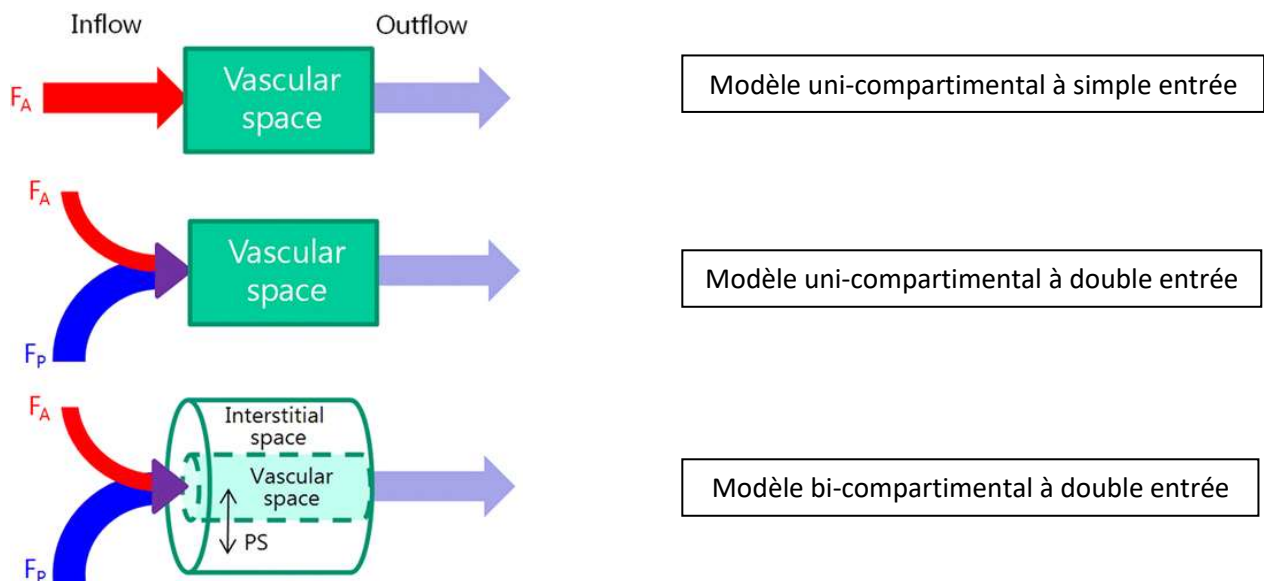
Inflow

Outflow

$F_A$

Vascular space

Modèle uni-compartimental à simple entrée

$F_A$

Vascular space

$F_P$

Modèle uni-compartimental à double entrée

$F_A$

Interstitial space

Vascular space

PS

$F_P$

Modèle bi-compartimental à double entrée